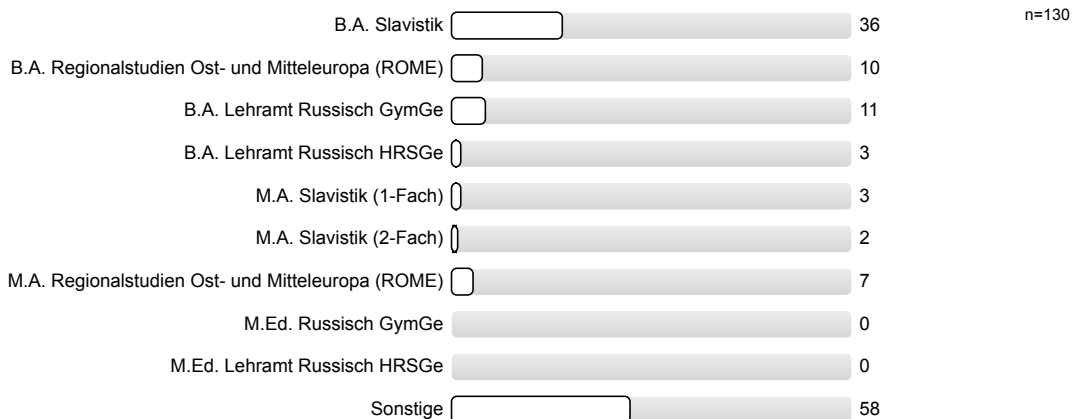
n=130

| | |
|---|---|
| B.A. Slavistik | 36 |
| B.A. Regionalstudien Ost- und Mitteleuropa (ROME) | 10 |
| B.A. Lehramt Russisch GymGe | 11 |
| B.A. Lehramt Russisch HRSGe | 3 |
| M.A. Slavistik (1-Fach) | 3 |
| M.A. Slavistik (2-Fach) | 2 |
| M.A. Regionalstudien Ost- und Mitteleuropa (ROME) | 7 |
| M.Ed. Russisch GymGe | 0 |
| M.Ed. Lehramt Russisch HRSGe | 0 |
| Sonstige | 58 |